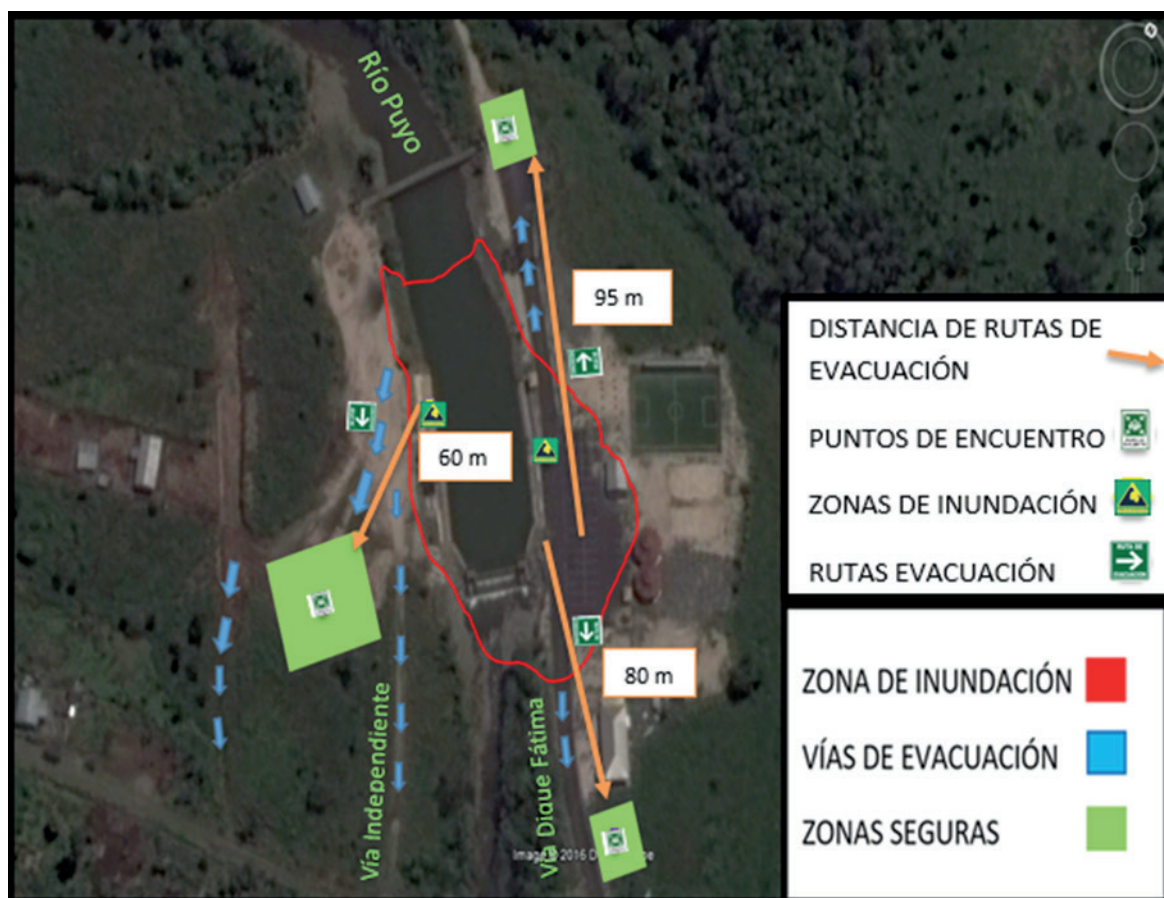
Río Puyo

95 m

60 m

80 m

Vía Independiente

Vía Dique Fátima

Imagen © 2016 D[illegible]

DISTANCIA DE RUTAS DE EVACUACIÓN

PUNTOS DE ENCUENTRO

ZONAS DE INUNDACIÓN

RUTAS EVACUACIÓN

ZONA DE INUNDACIÓN

VÍAS DE EVACUACIÓN

ZONAS SEGURAS